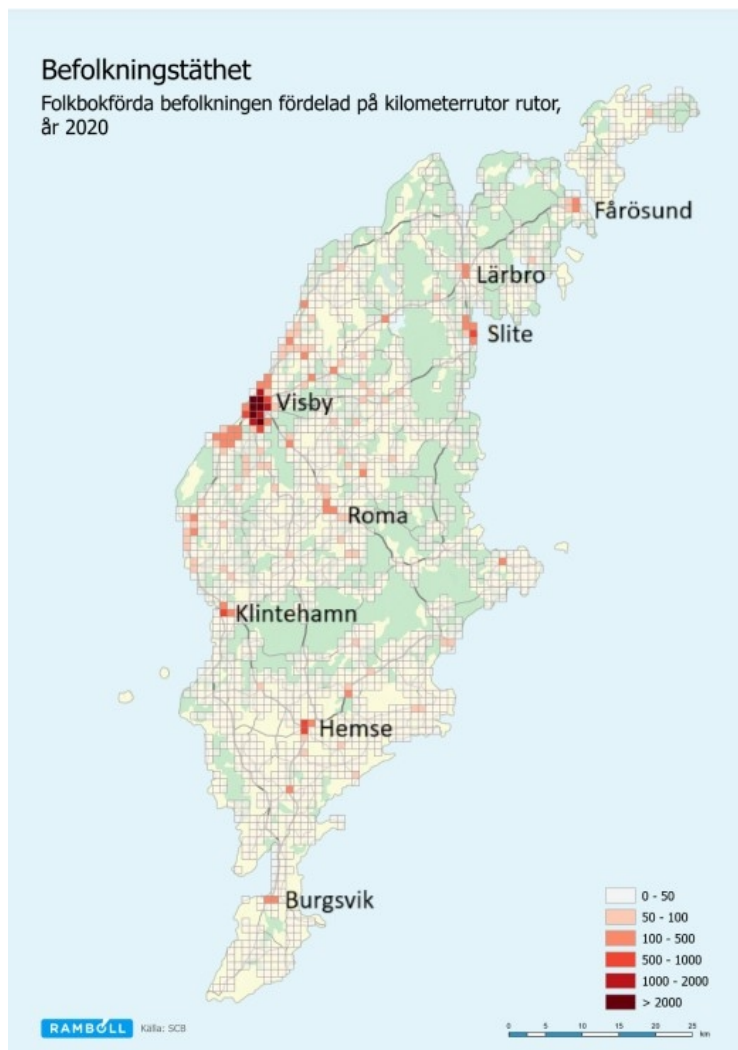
Befolkningstäthet
Folkbokförda befolkningen fördelad på kilometerrutor rutor, år 2020

Fårösund
Lärbro
Slite
Visby
Roma
Klintehamn
Hemse
Burgsvik

0 - 50
50 - 100
100 - 500
500 - 1000
1000 - 2000
> 2000

RAMBOLL Källa: SCB

0 5 10 15 20 25 km